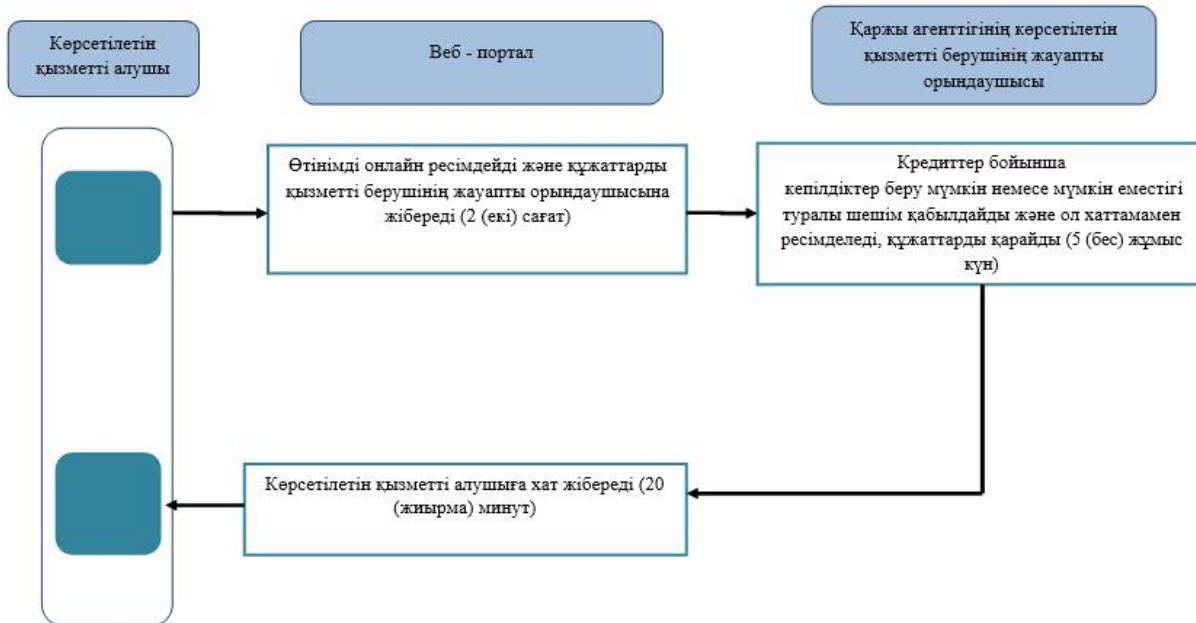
Көрсетілетін қызметті алушы

Веб - портал

Қаржы агенттігінің көрсетілетін қызметті берушінің жауапты орындаушысы

Өтінімді онлайн ресімдейді және құжаттарды қызметті берушінің жауапты орындаушысына жібереді (2 (екі) сағат)

Кредиттер бойынша кепілдіктер беру мүмкін немесе мүмкін еместігі туралы шешім қабылдайды және ол хаттамамен ресімделеді, құжаттарды қарайды (5 (бес) жұмыс күн)

Көрсетілетін қызметті алушыға хат жібереді (20 (жиырма) минут)